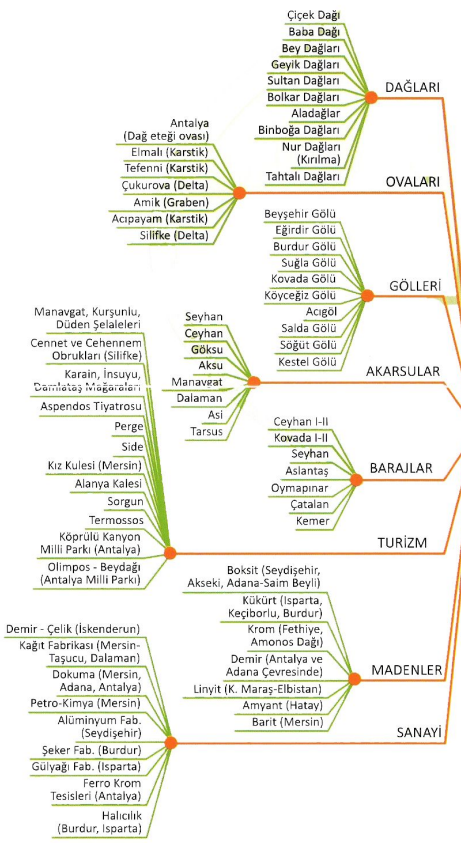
Çiçek Dağı
Baba Dağı
Bey Dağları
Geyik Dağları
Sultan Dağları
Bolkar Dağları
Aladağlar
Binboğa Dağları
Nur Dağları (Kırılma)
Tahtalı Dağları
DAĞLARI

Antalya (Dağ eteği ovası)
Elmalı (Karstik)
Tefenni (Karstik)
Çukurova (Delta)
Amik (Graben)
Acıpayam (Karstik)
Silifke (Delta)
OVALARI

Beyşehir Gölü
Eğirdir Gölü
Burdur Gölü
Suğla Gölü
Kovada Gölü
Köyceğiz Gölü
Acıgöl
Salda Gölü
Söğüt Gölü
Kestel Gölü
GÖLLERİ

Seyhan
Ceyhan
Göksu
Aksu
Manavgat
Dalaman
Asi
Tarsus
AKARSULAR

Ceyhan I-II
Kovada I-II
Seyhan
Aslantaş
Oymapınar
Çatalan
Kemer
BARAJLAR

Manavgat, Kurşunlu, Düden Şelaleleri
Cennet ve Cehennem Obrukları (Silifke)
Karain, İnsuyu, Damlataş Mağaraları
Aspendos Tiyatrosu
Perge
Side
Kız Kulesi (Mersin)
Alanya Kalesi
Sorgun
Termossos
Köprülü Kanyon Milli Parkı (Antalya)
Olimpos - Beydağı (Antalya Milli Parkı)
TURİZM

Boksit (Seydişehir, Akseki, Adana-Saim Beyli)
Kükürt (Isparta, Keçiborlu, Burdur)
Krom (Fethiye, Amonos Dağı)
Demir (Antalya ve Adana Çevresinde)
Linyit (K. Maraş-Elbistan)
Amyant (Hatay)
Barit (Mersin)
MADENLER

Demir - Çelik (İskenderun)
Kağıt Fabrikası (Mersin-Taşucu, Dalaman)
Dokuma (Mersin, Adana, Antalya)
Petro-Kimya (Mersin)
Alüminyum Fab. (Seydişehir)
Şeker Fab. (Burdur)
Gülyağı Fab. (Isparta)
Ferro Krom Tesisleri (Antalya)
Halıcılık (Burdur, Isparta)
SANAYİ